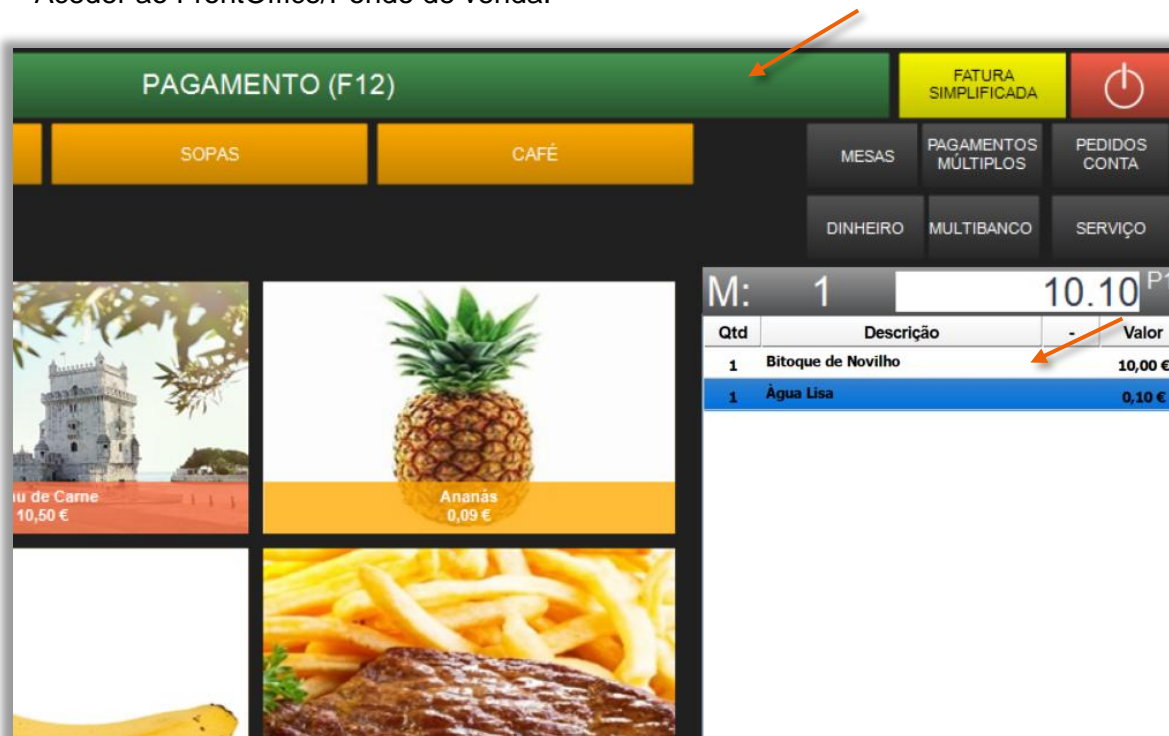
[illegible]

PAGAMENTO (F12)

FATURA SIMPLIFICADA

SOPAS

CAFÉ

MESAS

PAGAMENTOS MÚLTIPLOS

PEDIDOS CONTA

DINHEIRO

MULTIBANCO

SERVIÇO

M: 1 10.10 P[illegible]

| Qtd | Descrição | - | Valor |
|---|---|---|---|
| 1 | Bitoque de Novilho | | 10,00 € |
| 1 | Àgua Lisa | | 0,10 € |

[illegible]u de Carne
10,50 €

Ananás
0,09 €